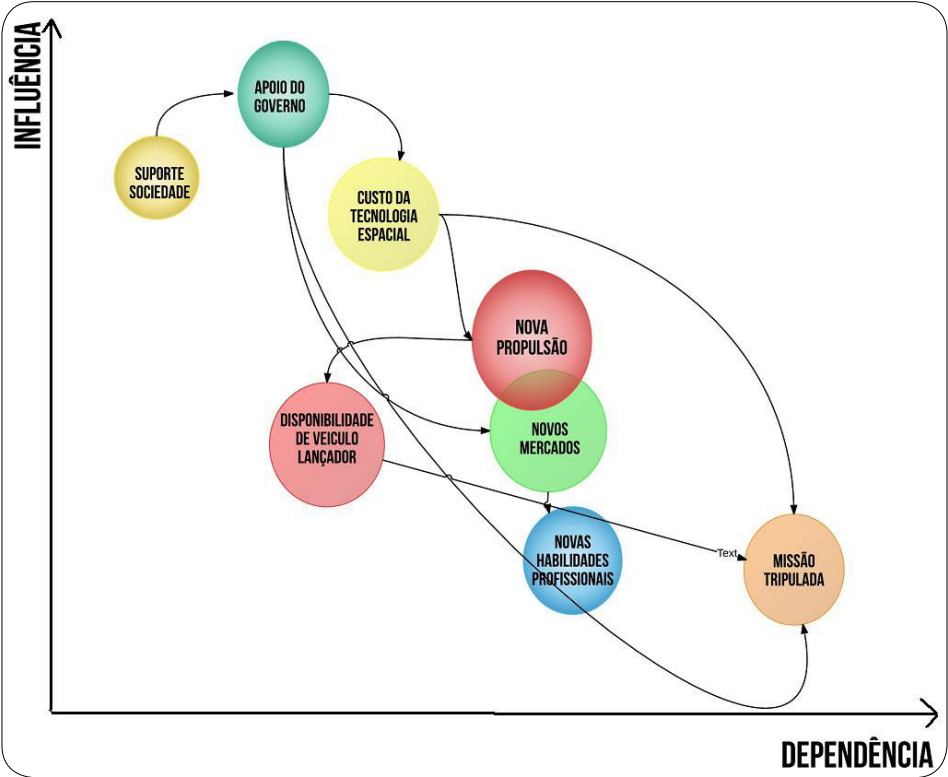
INFLUÊNCIA

APOIO DO GOVERNO

SUPORTE SOCIEDADE

CUSTO DA TECNOLOGIA ESPACIAL

NOVA PROPULSÃO

DISPONIBILIDADE DE VEICULO LANÇADOR

NOVOS MERCADOS

NOVAS HABILIDADES PROFISSIONAIS

Text

MISSÃO TRIPULADA

DEPENDÊNCIA